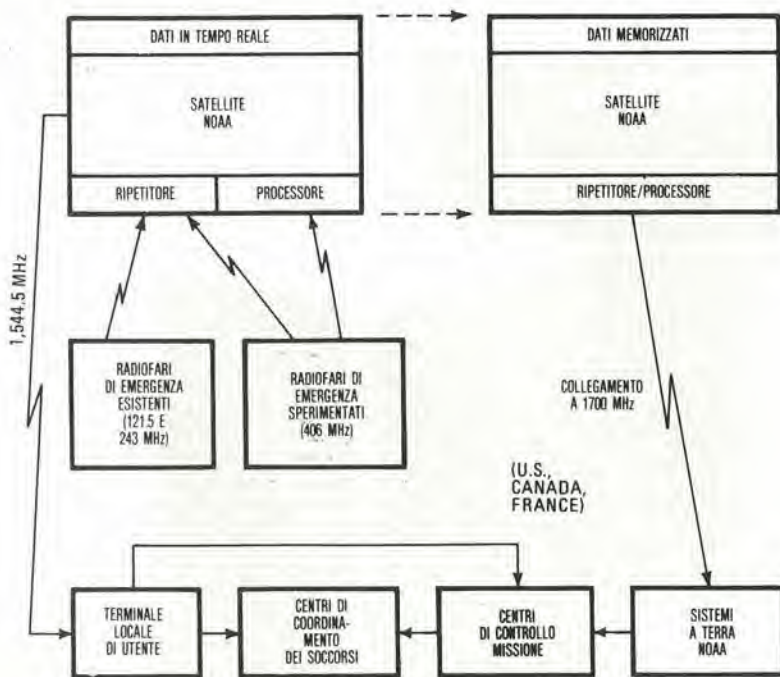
DATI IN TEMPO REALE

SATELLITE NOAA

RIPETITORE

PROCESSORE

DATI MEMORIZZATI

SATELLITE NOAA

RIPETITORE/PROCESSORE

1,544,5 MHz

RADIOFARI DI EMERGENZA ESISTENTI (121.5 E 243 MHz)

RADIOFARI DI EMERGENZA SPERIMENTATI (406 MHz)

COLLEGAMENTO A 1700 MHz

(U.S., CANADA, FRANCE)

TERMINALE LOCALE DI UTENTE

CENTRI DI COORDINAMENTO DEI SOCCORSI

CENTRI DI CONTROLLO MISSIONE

SISTEMI A TERRA NOAA